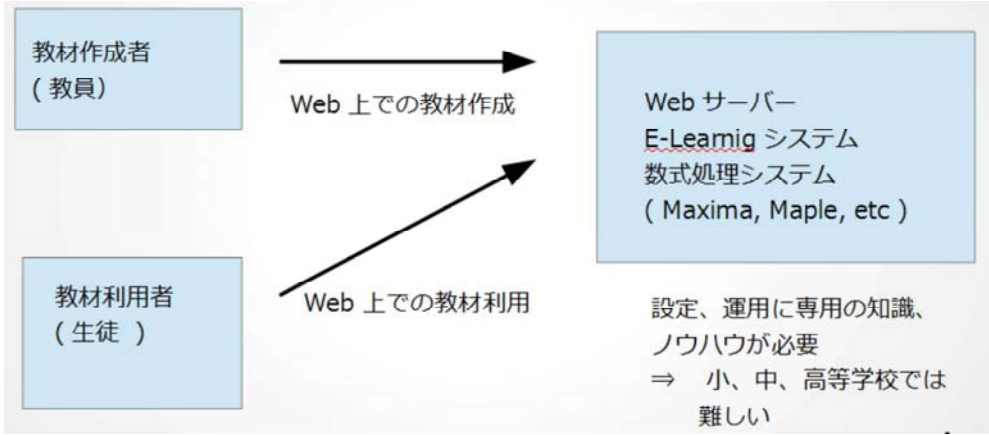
教材作成者
(教員)

Web 上での教材作成

Web サーバー
E-Leamig システム
数式処理システム
( Maxima, Maple, etc )

教材利用者
(生徒 )

Web 上での教材利用

設定、運用に専用の知識、ノウハウが必要
⇒ 小、中、高等学校では難しい